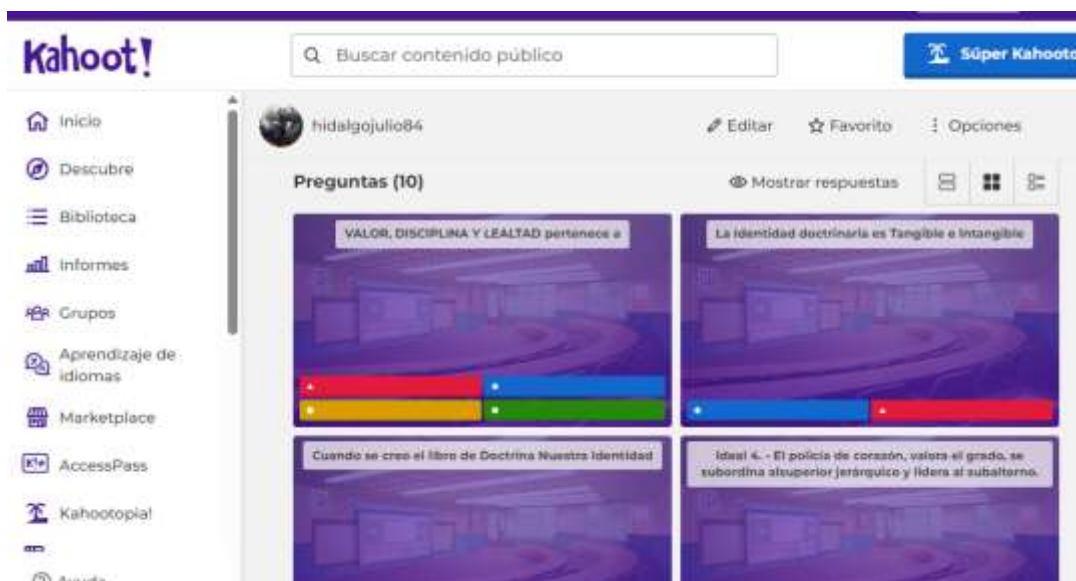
Kahoot!

Buscar contenido público

Súper Kahoot

Inicio

Descubre

Biblioteca

Informes

Grupos

Aprendizaje de idiomas

Marketplace

AccessPass

Kahootopia!

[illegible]

hidalgojulio84

Editar

Favorito

Opciones

Preguntas (10)

Mostrar respuestas

VALOR, DISCIPLINA Y LEALTAD pertenece a

La identidad doctrinaria es Tangible e Intangible

Cuando se creo el libro de Doctrina Nuestra Identidad

Ideal 4. - El policía de corazón, valora el grado, se subordina alsuperior jerárquico y lidera al subalterno.